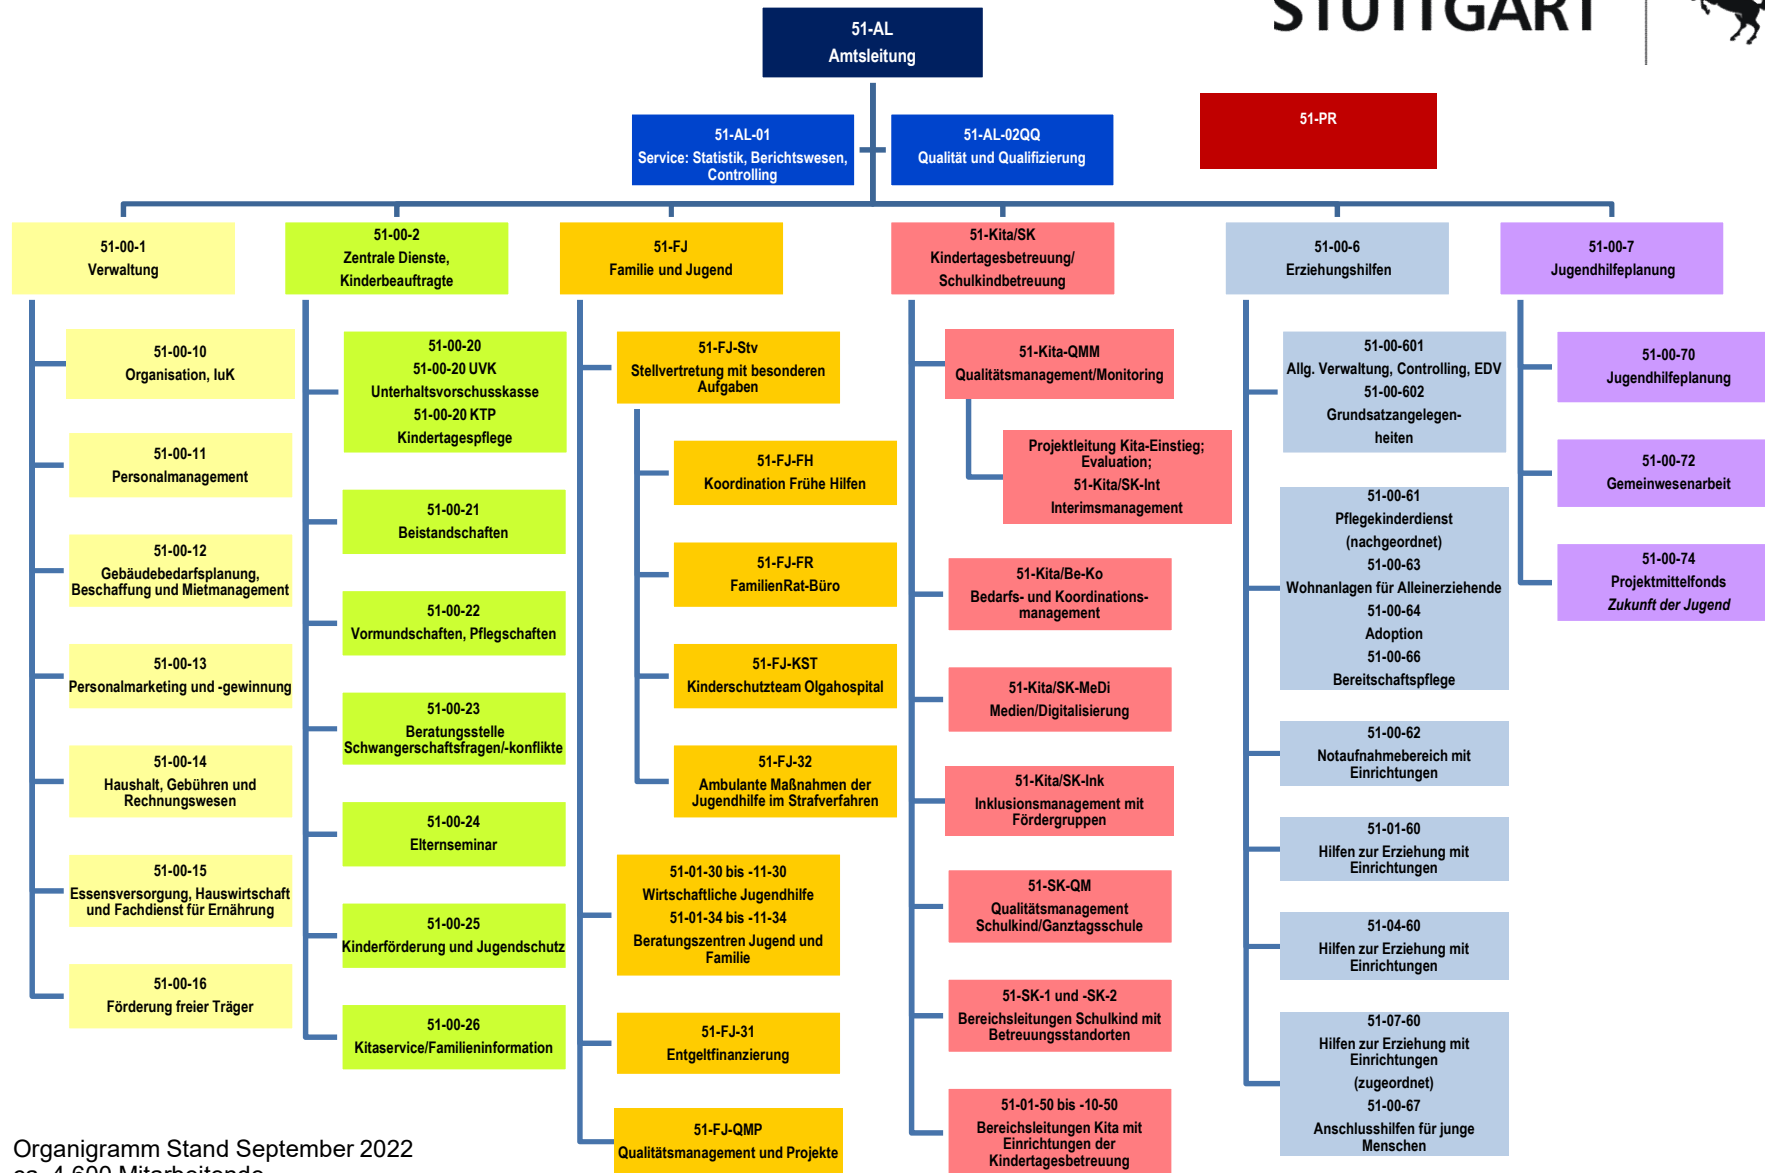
STUTTGART

51-AL
Amtsleitung

51-AL-01
Service: Statistik, Berichtswesen, Controlling

51-AL-02QQ
Qualität und Qualifizierung

51-PR

51-00-1
Verwaltung

51-00-10
Organisation, IuK

51-00-11
Personalmanagement

51-00-12
Gebäudebedarfsplanung, Beschaffung und Mietmanagement

51-00-13
Personalmarketing und -gewinnung

51-00-14
Haushalt, Gebühren und Rechnungswesen

51-00-15
Essensversorgung, Hauswirtschaft und Fachdienst für Ernährung

51-00-16
Förderung freier Träger

51-00-2
Zentrale Dienste, Kinderbeauftragte

51-00-20
51-00-20 UVK
Unterhaltsvorschusskasse
51-00-20 KTP
Kindertagespflege

51-00-21
Beistandschaften

51-00-22
Vormundschaften, Pflegschaften

51-00-23
Beratungsstelle Schwangerschaftsfragen/-konflikte

51-00-24
Elternseminar

51-00-25
Kinderförderung und Jugendschutz

51-00-26
Kitaservice/Familieninformation

51-FJ
Familie und Jugend

51-FJ-Stv
Stellvertretung mit besonderen Aufgaben

51-FJ-FH
Koordination Frühe Hilfen

51-FJ-FR
FamilienRat-Büro

51-FJ-KST
Kinderschutzteam Olgahospital

51-FJ-32
Ambulante Maßnahmen der Jugendhilfe im Strafverfahren

51-01-30 bis -11-30
Wirtschaftliche Jugendhilfe
51-01-34 bis -11-34
Beratungszentren Jugend und Familie

51-FJ-31
Entgeltfinanzierung

51-FJ-QMP
Qualitätsmanagement und Projekte

51-Kita/SK
Kindertagesbetreuung/ Schulkindbetreuung

51-Kita-QMM
Qualitätsmanagement/Monitoring

Projektleitung Kita-Einstieg; Evaluation;
51-Kita/SK-Int
Interimsmanagement

51-Kita/Be-Ko
Bedarfs- und Koordinationsmanagement

51-Kita/SK-MeDi
Medien/Digitalisierung

51-Kita/SK-Ink
Inklusionsmanagement mit Fördergruppen

51-SK-QM
Qualitätsmanagement Schulkind/Ganztagsschule

51-SK-1 und -SK-2
Bereichsleitungen Schulkind mit Betreuungsstandorten

51-01-50 bis -10-50
Bereichsleitungen Kita mit Einrichtungen der Kindertagesbetreuung

51-00-6
Erziehungshilfen

51-00-601
Allg. Verwaltung, Controlling, EDV
51-00-602
Grundsatzangelegenheiten

51-00-61
Pflegekinderdienst (nachgeordnet)
51-00-63
Wohnanlagen für Alleinerziehende
51-00-64
Adoption
51-00-66
Bereitschaftspflege

51-00-62
Notaufnahmebereich mit Einrichtungen

51-01-60
Hilfen zur Erziehung mit Einrichtungen

51-04-60
Hilfen zur Erziehung mit Einrichtungen

51-07-60
Hilfen zur Erziehung mit Einrichtungen (zugeordnet)
51-00-67
Anschlusshilfen für junge Menschen

51-00-7
Jugendhilfeplanung

51-00-70
Jugendhilfeplanung

51-00-72
Gemeinwesenarbeit

51-00-74
Projektmittelfonds
Zukunft der Jugend

Organigramm Stand September 2022
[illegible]